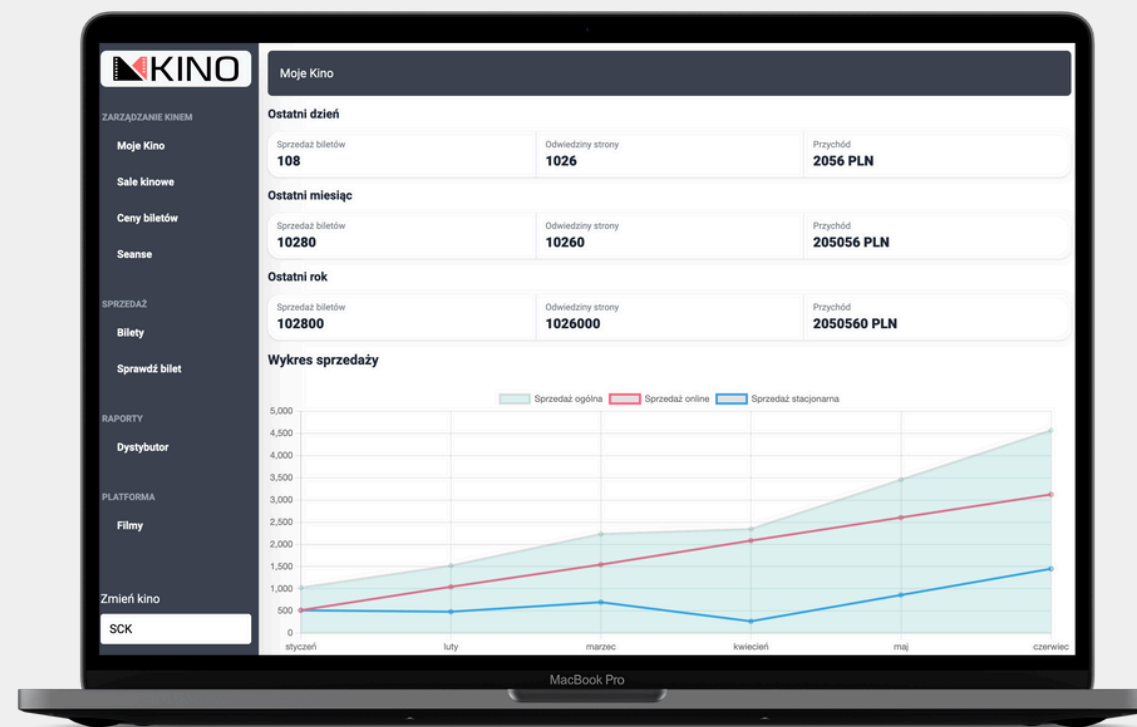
KINO

ZARZĄDZANIE KINEM
Moje Kino
Sale kinowe
Ceny biletów
Seanse

SPRZEDAŻ
Bilety
Sprawdź bilet

RAPORTY
Dystybutor

PLATFORMA
Filmy

Zmień kino
SCK

Moje Kino

Ostatni dzień

| Sprzedaż biletów 108 | Odwiedziny strony 1026 | Przychód 2056 PLN |
|---|---|---|

Ostatni miesiąc

| Sprzedaż biletów 10280 | Odwiedziny strony 10260 | Przychód 205056 PLN |
|---|---|---|

Ostatni rok

| Sprzedaż biletów 102800 | Odwiedziny strony 1026000 | Przychód 2050560 PLN |
|---|---|---|

Wykres sprzedaży

Sprzedaż ogólna Sprzedaż online Sprzedaż stacjonarna

5,000
4,500
4,000
3,500
3,000
2,500
2,000
1,500
1,000
500
0

styczeń luty marzec kwiecień maj czerwiec

MacBook Pro